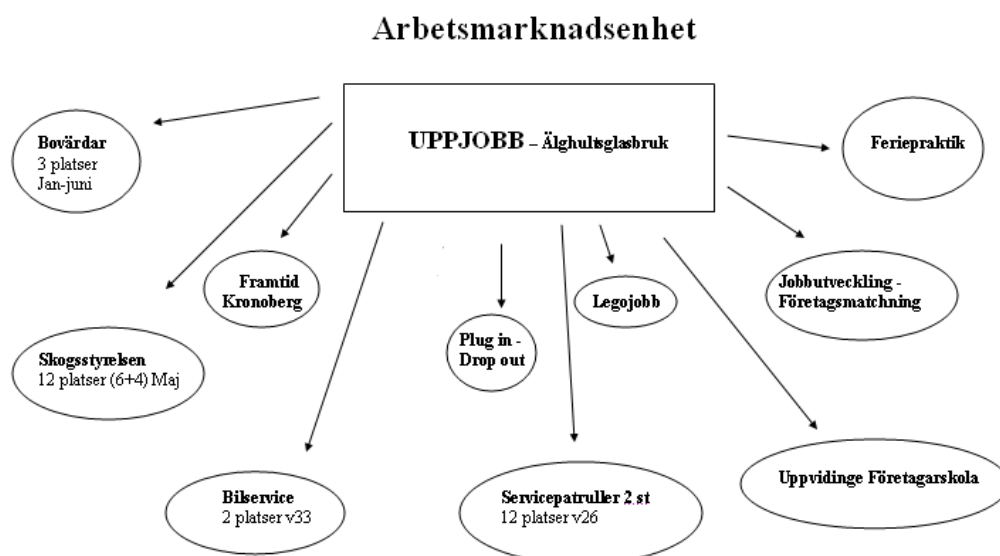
Arbetsmarknadsenhet

UPPJOBB – Älghultsglasbruk

Bovärdar
3 platser
Jan-juni

Feriepraktik

Framtid Kronoberg

Skogsstyrelsen
12 platser (6+4) Maj

Plug in - Drop out

Legojobb

Jobbutveckling - Företagsmatchning

Bilservice
2 platser v33

Servicepatruller 2 st
12 platser v26

Uppvidinge Företagarskola